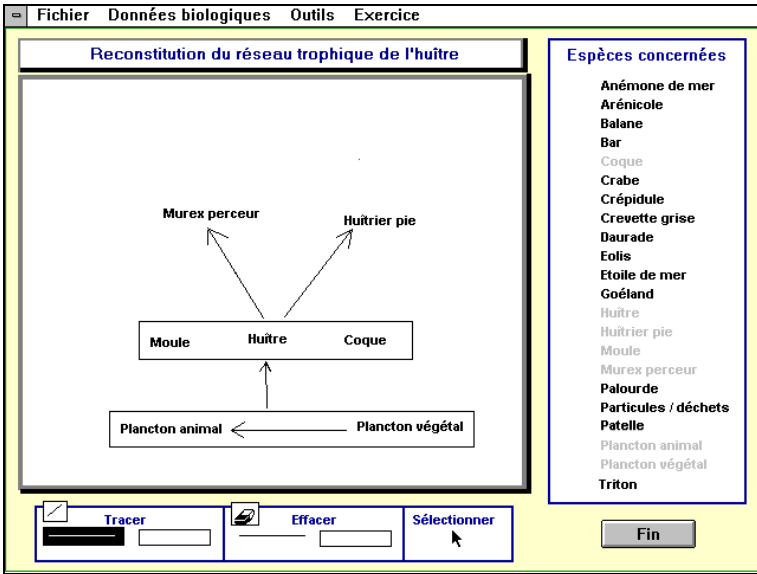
Fichier Données biologiques Outils Exercice

Reconstitution du réseau trophique de l'huître

Murex perceur

Huîtrier pie

Moule Huître Coque

Plancton animal Plancton végétal

Espèces concernées

Anémone de mer
Arénicole
Balane
Bar
Coque
Crabe
Crépidule
Crevette grise
Daurade
Eolis
Etoile de mer
Goéland
Huître
Huîtrier pie
Moule
Murex perceur
Palourde
Particules / déchets
Patelle
Plancton animal
Plancton végétal
Triton

Tracer

Effacer

Sélectionner

Fin